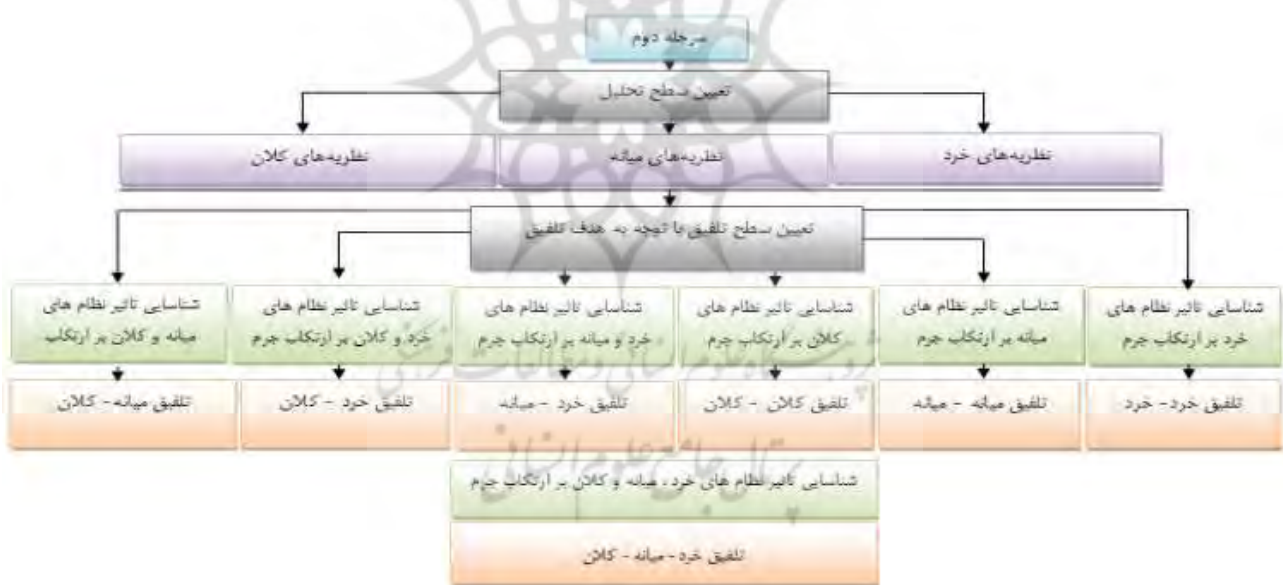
مرحله دوم

تعیین سطح تحلیل

نظریه‌های خرد

نظریه‌های میانه

نظریه‌های کلان

تعیین سطح تلفیق با توجه به هدف تلفیق

شناسایی تاثیر نظام های خرد بر ارتکاب جرم

تلفیق خرد- خرد

شناسایی تاثیر نظام های میانه بر ارتکاب جرم

تلفیق میانه - میانه

شناسایی تاثیر نظام های کلان بر ارتکاب جرم

تلفیق کلان - کلان

شناسایی تاثیر نظام های خرد و میانه بر ارتکاب جرم

تلفیق خرد - میانه

شناسایی تاثیر نظام های خرد و کلان بر ارتکاب جرم

تلفیق خرد - کلان

شناسایی تاثیر نظام های میانه و کلان بر ارتکاب

تلفیق میانه - کلان

شناسایی تاثیر نظام های خرد، میانه و کلان بر ارتکاب جرم

تلفیق خرد - میانه - کلان

پرتال جامع علوم انسانی
پژوهشگاه علوم انسانی و مطالعات فرهنگی